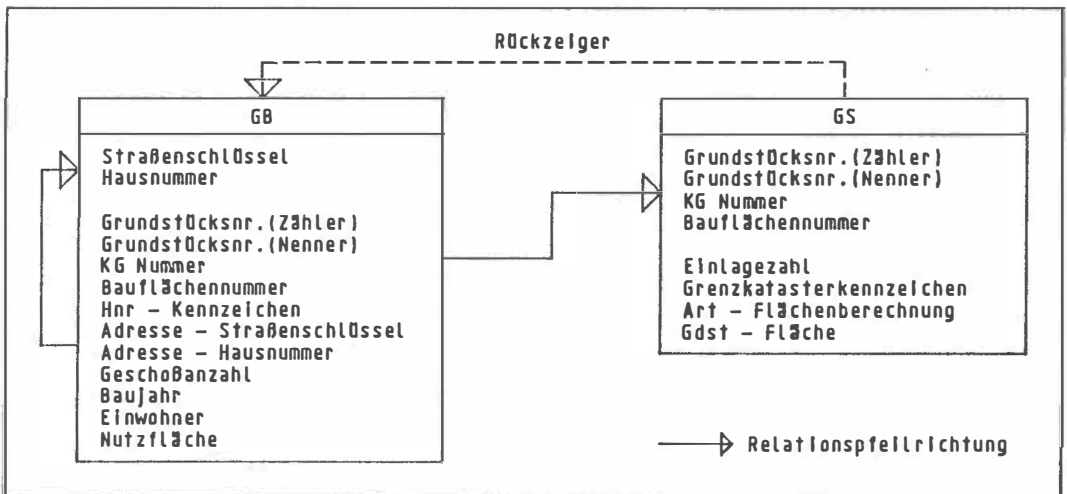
Rückzeiger

GB

Straßenschlüssel
Hausnummer

Grundstücksnr.(Zähler)
Grundstücksnr.(Nenner)
KG Nummer
Bauflächennummer
Hnr - Kennzeichen
Adresse - Straßenschlüssel
Adresse - Hausnummer
Geschoßanzahl
Baujahr
Einwohner
Nutzfläche

GS

Grundstücksnr.(Zähler)
Grundstücksnr.(Nenner)
KG Nummer
Bauflächennummer

Einlagezahl
Grenzkatasterkennzeichen
Art - Flächenberechnung
Gdst - Fläche

Relationspfeilrichtung